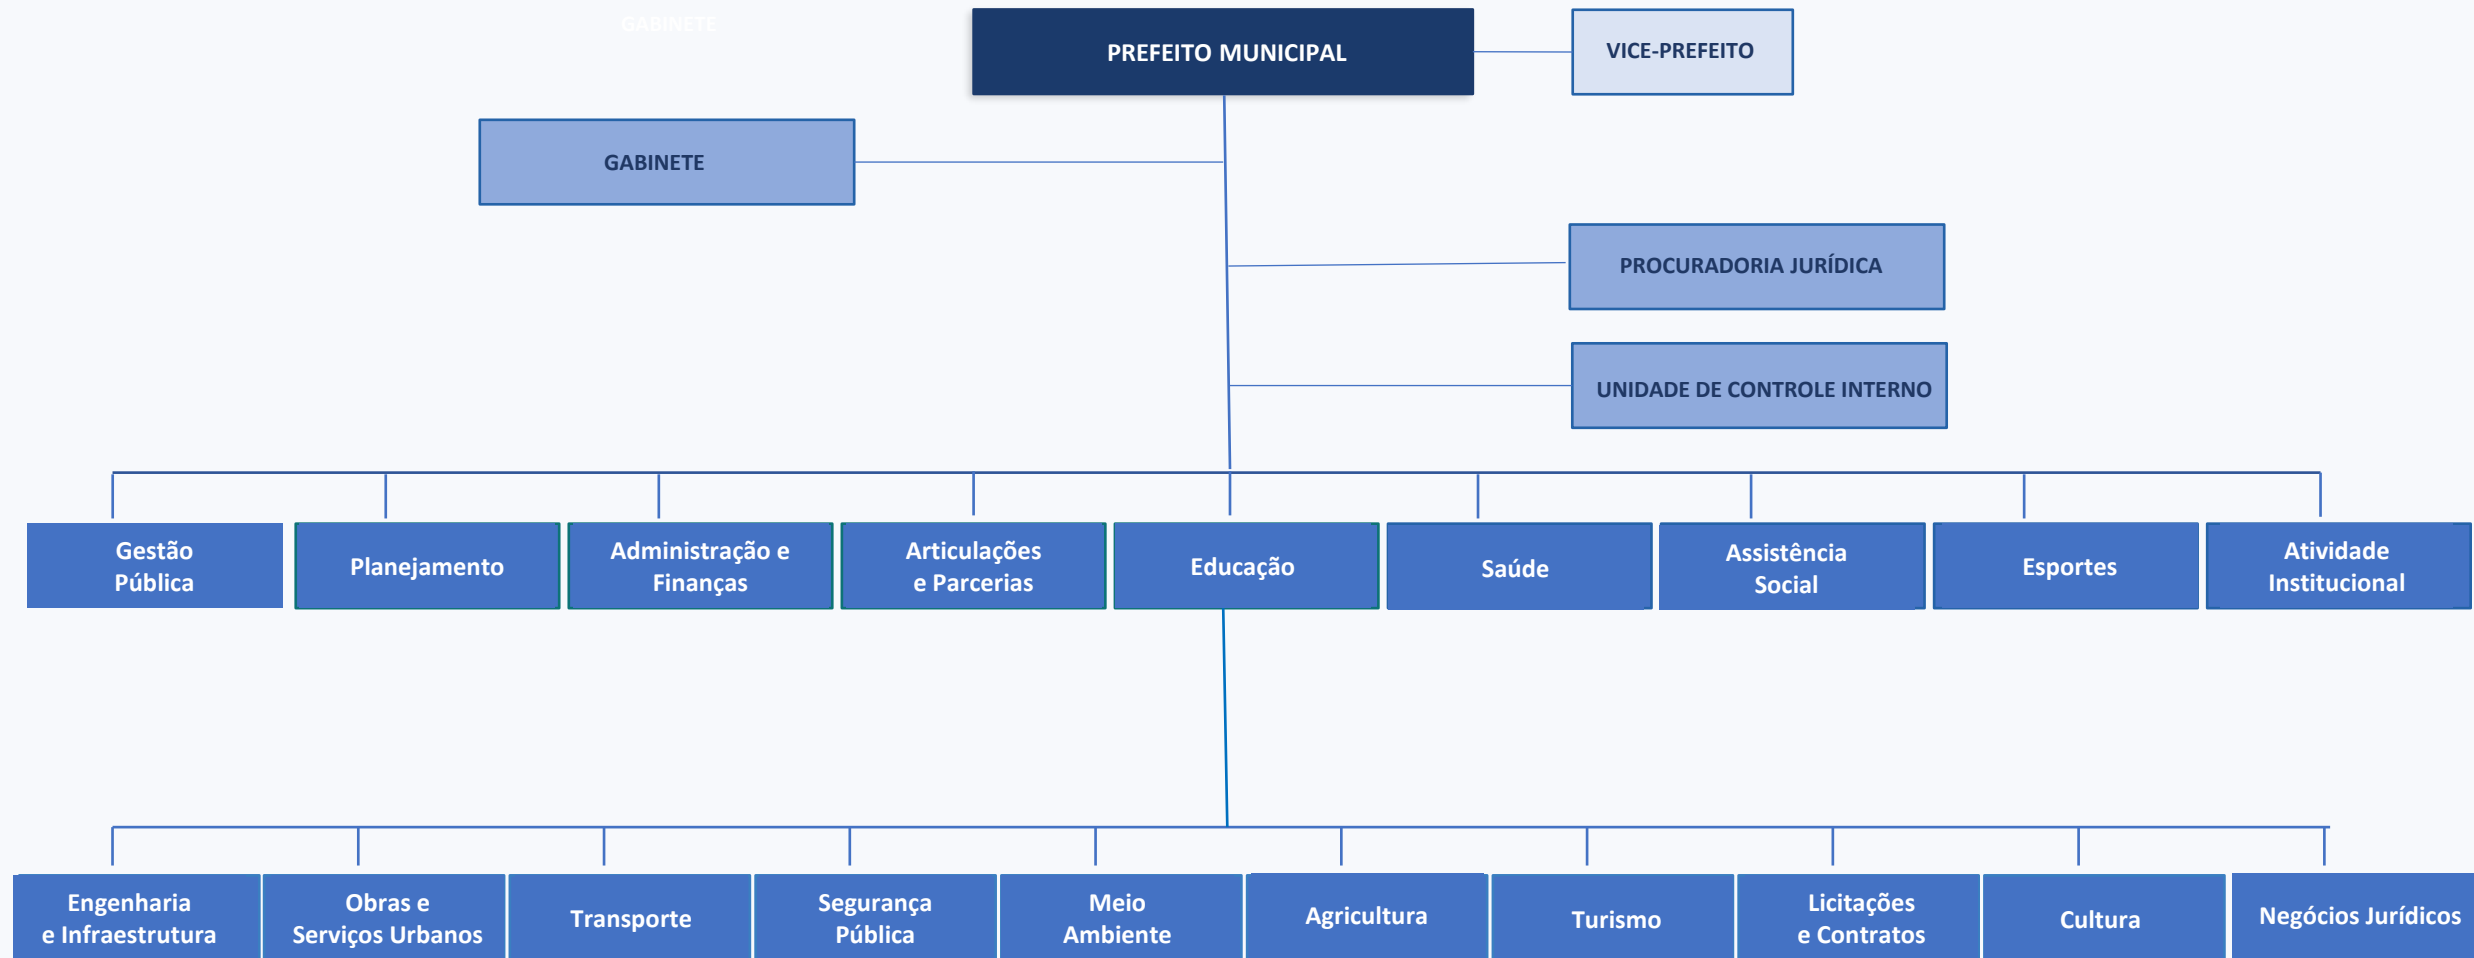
GABINETE

PREFEITO MUNICIPAL

VICE-PREFEITO

GABINETE

PROCURADORIA JURÍDICA

UNIDADE DE CONTROLE INTERNO

Gestão Pública

Planejamento

Administração e Finanças

Articulações e Parcerias

Educação

Saúde

Assistência Social

Esportes

Atividade Institucional

Engenharia e Infraestrutura

Obras e Serviços Urbanos

Transporte

Segurança Pública

Meio Ambiente

Agricultura

Turismo

Licitações e Contratos

Cultura

Negócios Jurídicos